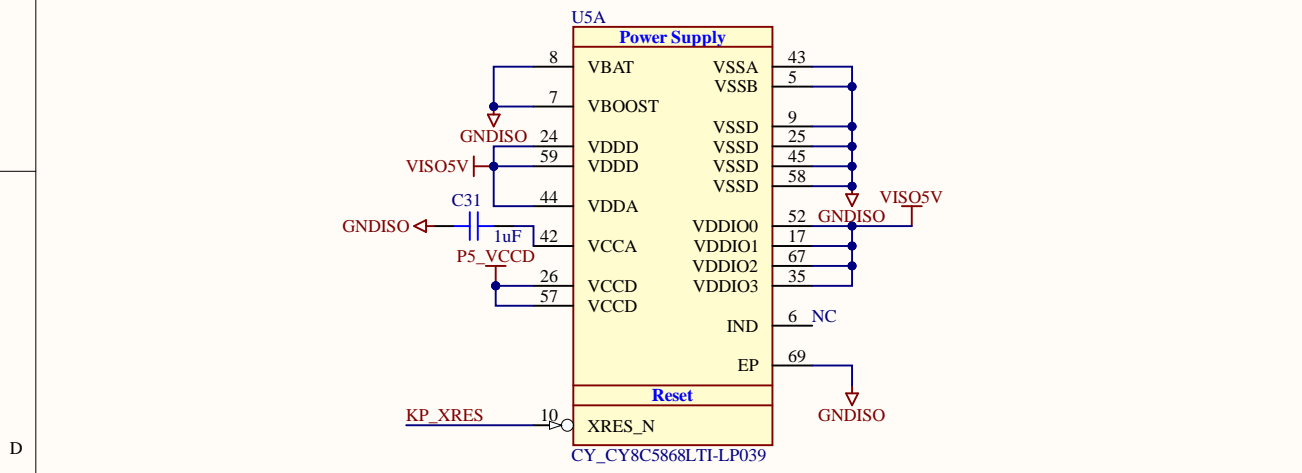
U5A

Power Supply

8 VBAT
7 VBOOST
GNDISO
24 VDDD
VISO5V
59 VDDD
44 VDDA
C31
GNDISO
1uF
42 VCCA
P5_VCCD
26 VCCD
57 VCCD

43 VSSA
5 VSSB
9 VSSD
25 VSSD
45 VSSD
58 VSSD
GNDISO
VISO5V
52 VDDIO0
17 VDDIO1
67 VDDIO2
35 VDDIO3
6 IND NC
69 EP
GNDISO

Reset

KP_XRES
10 XRES_N

CY_CY8C5868LTI-LP039

D